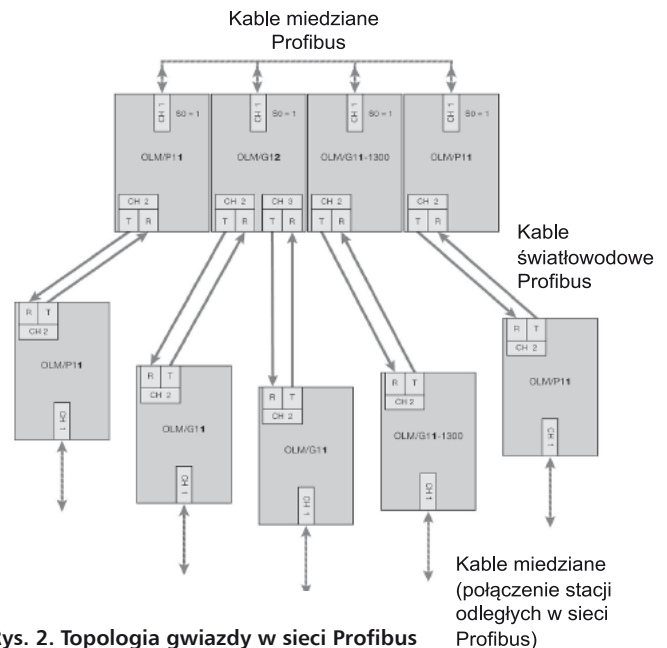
Kable miedziane Profibus

CH 1
S0 = 1
OLM/P11
CH 2
T R

CH 1
OLM/G12
CH 2
T R
CH 3
T R

CH 1
S0 = 1
OLM/G11-1300
CH 2
T R

CH 1
S0 = 1
OLM/P11
CH 2
T R

Kable światłowodowe Profibus

R T
CH 2
OLM/P11
CH 1

R T
CH 2
OLM/G11
CH 1

R T
CH 2
OLM/G11
CH 1

R T
CH 2
OLM/G11-1300
CH 1

R T
CH 2
OLM/P11
CH 1

Kable miedziane (połączenie stacji odległych w sieci Profibus)

ys. 2. Topologia gwiazdy w sieci Profibus